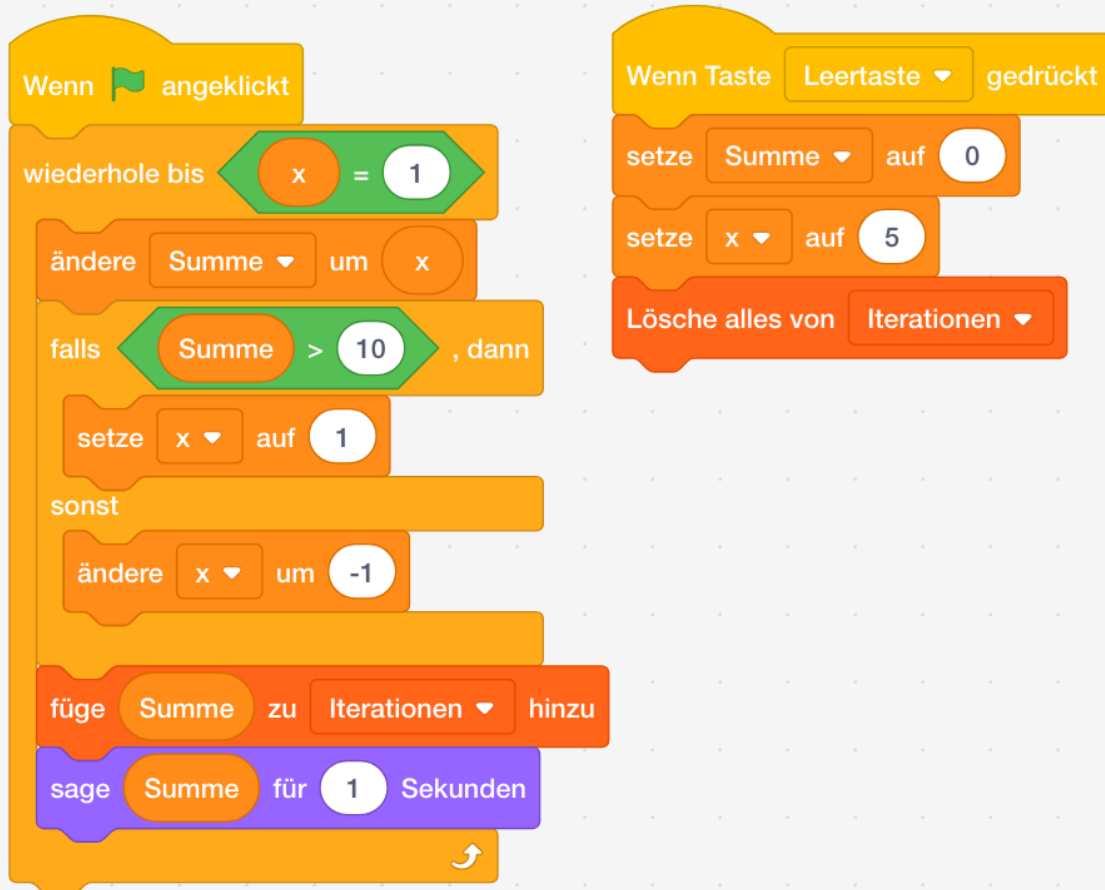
Wenn angeklickt
wiederhole bis x = 1
ändere Summe ▾ um x
falls Summe > 10 , dann
setze x ▾ auf 1
sonst
ändere x ▾ um -1
füge Summe zu Iterationen ▾ hinzu
sage Summe für 1 Sekunden

Wenn Taste Leertaste ▾ gedrückt
setze Summe ▾ auf 0
setze x ▾ auf 5
Lösche alles von Iterationen ▾